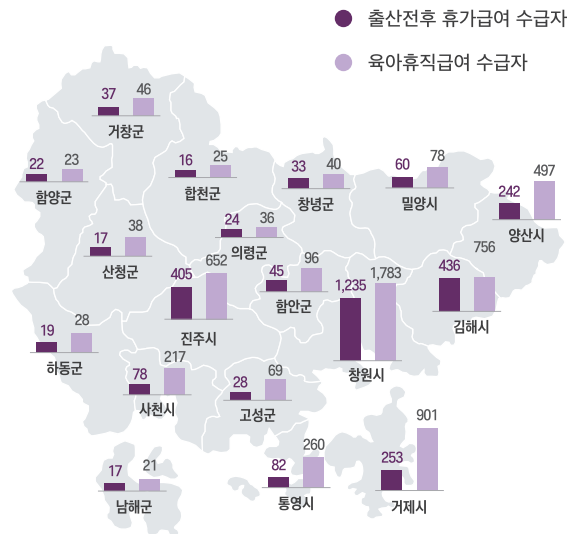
출산전후 휴가급여 수급자
육아휴직급여 수급자

37 46
거창군

22 23
함양군

16 25
합천군

33 40
창녕군

60 78
밀양시

242 497
양산시

17 38
산청군

24 36
의령군

45 96
함안군

436 756
김해시

405 652
진주시

1,235 1,783
창원시

19 28
하동군

78 217
사천시

28 69
고성군

17 21
남해군

82 260
통영시

253 901
거제시